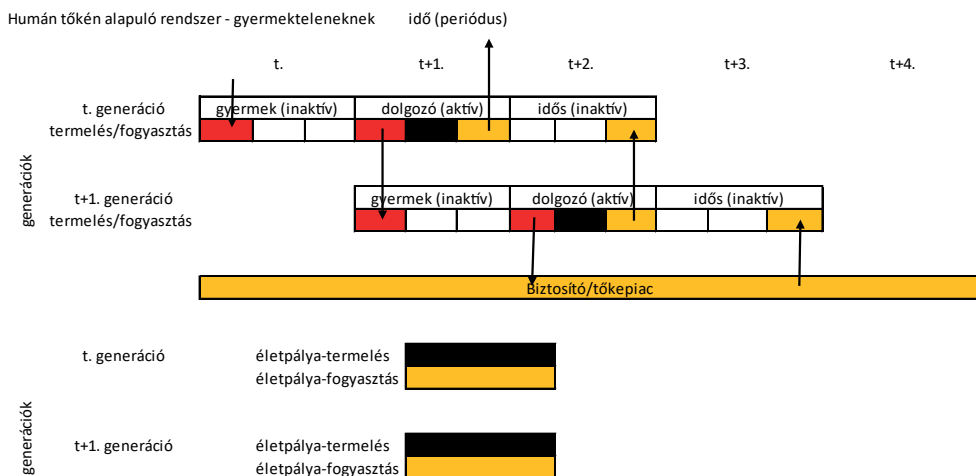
Humán tőkén alapuló rendszer - gyermekteleneknek

idő (periódus)

t.

t+1.

t+2.

t+3.

t+4.

generációk

t. generáció termelés/fogyasztás

gyermek (inaktív)

dolgozó (aktív)

idős (inaktív)

t+1. generáció termelés/fogyasztás

gyermek (inaktív)

dolgozó (aktív)

idős (inaktív)

Biztosító/tőkepiac

generációk

t. generáció

életpálya-termelés

életpálya-fogyasztás

t+1. generáció

életpálya-termelés

életpálya-fogyasztás